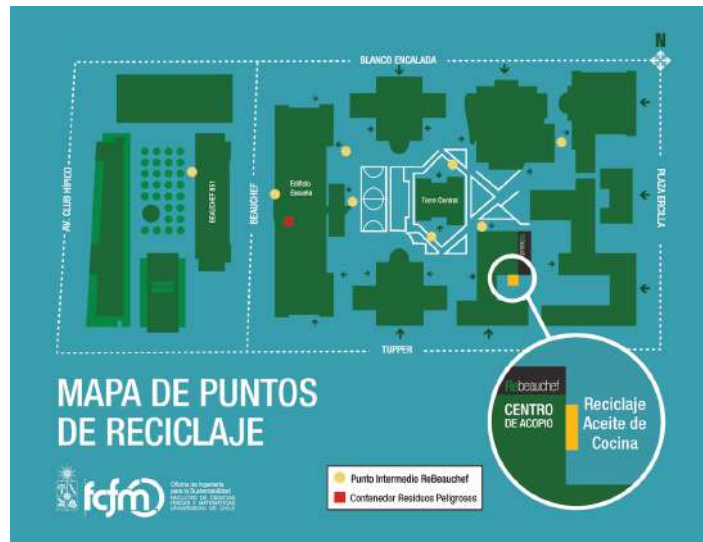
N

BLANCO ENCALADA

AV. CLUB HÍPICO

BEAUCHEF 851

BEAUCHEF

Edificio Escuela

Torre Central

PLAZA ERCILLA

TUPPER

MAPA DE PUNTOS DE RECICLAJE

ReBeauchef
CENTRO DE ACOPIO

Reciclaje Aceite de Cocina

Punto Intermedio ReBeauchef
Contenedor Residuos Peligrosos

fcfm

Oficina de Ingeniería para la Sustentabilidad
FACULTAD DE CIENCIAS FÍSICAS Y MATEMÁTICAS UNIVERSIDAD DE CHILE